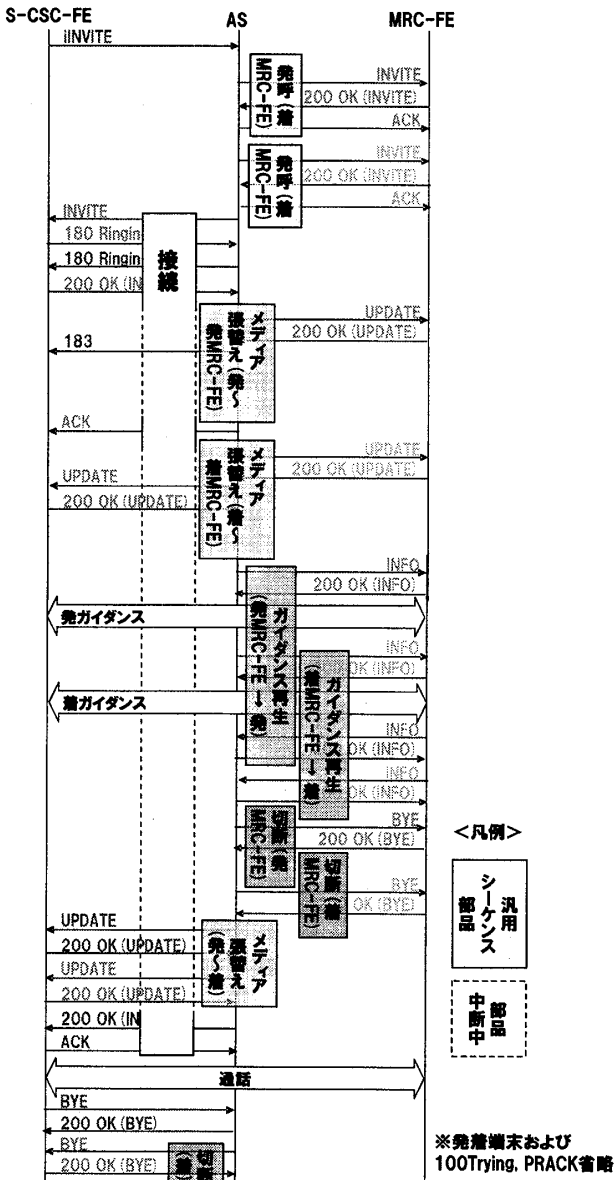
S-CSC-FE
AS
MRC-FE

iINVITE

発呼(着MRC-FE)
INVITE
200 OK (INVITE)
ACK

発呼(着MRC-FE)
INVITE
200 OK (INVITE)
ACK

INVITE
180 Ringin
180 Ringin
200 OK (IN

接続

メディア張替え(発~発MRC-FE)
UPDATE
200 OK (UPDATE)
183

ACK

メディア張替え(着~着MRC-FE)
UPDATE
200 OK (UPDATE)
UPDATE
200 OK (UPDATE)

INFO
200 OK (INFO)
発ガイダンス
ガイダンス再生(発MRC-FE→発)

INFO
OK (INFO)
着ガイダンス
ガイダンス再生(着MRC-FE→着)
INFO
OK (INFO)
INFO
OK (INFO)

切断(発MRC-FE)
BYE
200 OK (BYE)
<凡例>
切断(着MRC-FE)
BYE
OK (BYE)

汎用シーケンス部品

UPDATE
200 OK (UPDATE)
UPDATE
200 OK (UPDATE)
メディア張替え(発~着)

中断中部品

200 OK (IN
ACK

通話

BYE
200 OK (BYE)
BYE
200 OK (BYE)
切断(着)

※発着端末および100Trying, PRACK省略